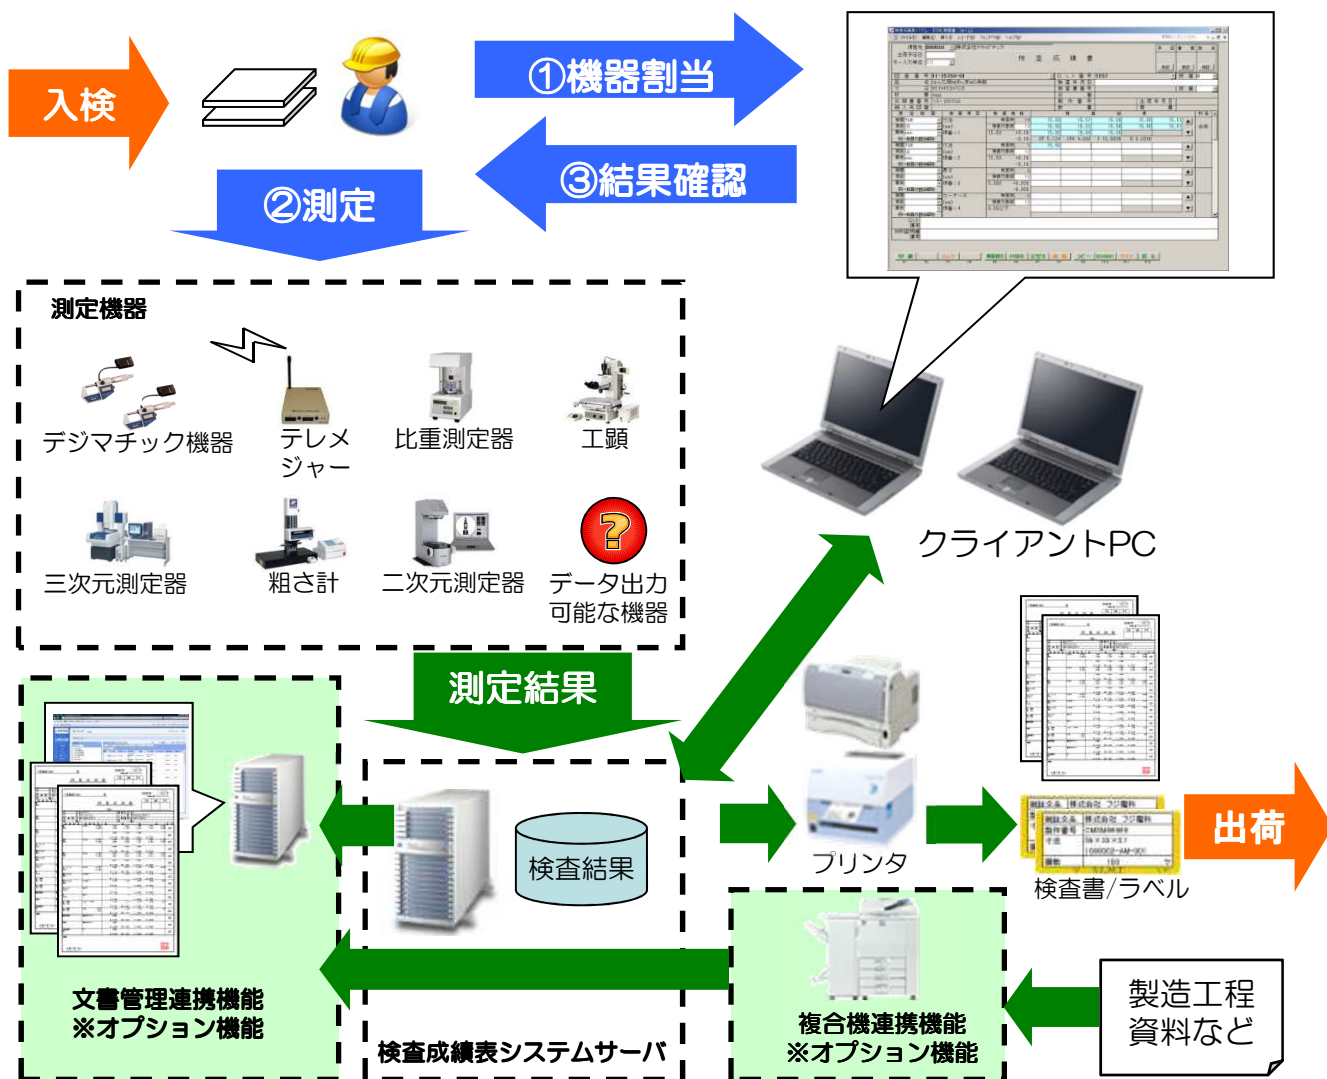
入検

①機器割当

③結果確認

②測定

測定機器

デジマチック機器

テレメジャー

比重測定器

工顕

三次元測定器

粗さ計

二次元測定器

?

データ出力可能な機器

クライアントPC

測定結果

プリンタ

検査書/ラベル

出荷

検査結果

文書管理連携機能
※オプション機能

検査成績表システムサーバ

複合機連携機能
※オプション機能

製造工程
資料など